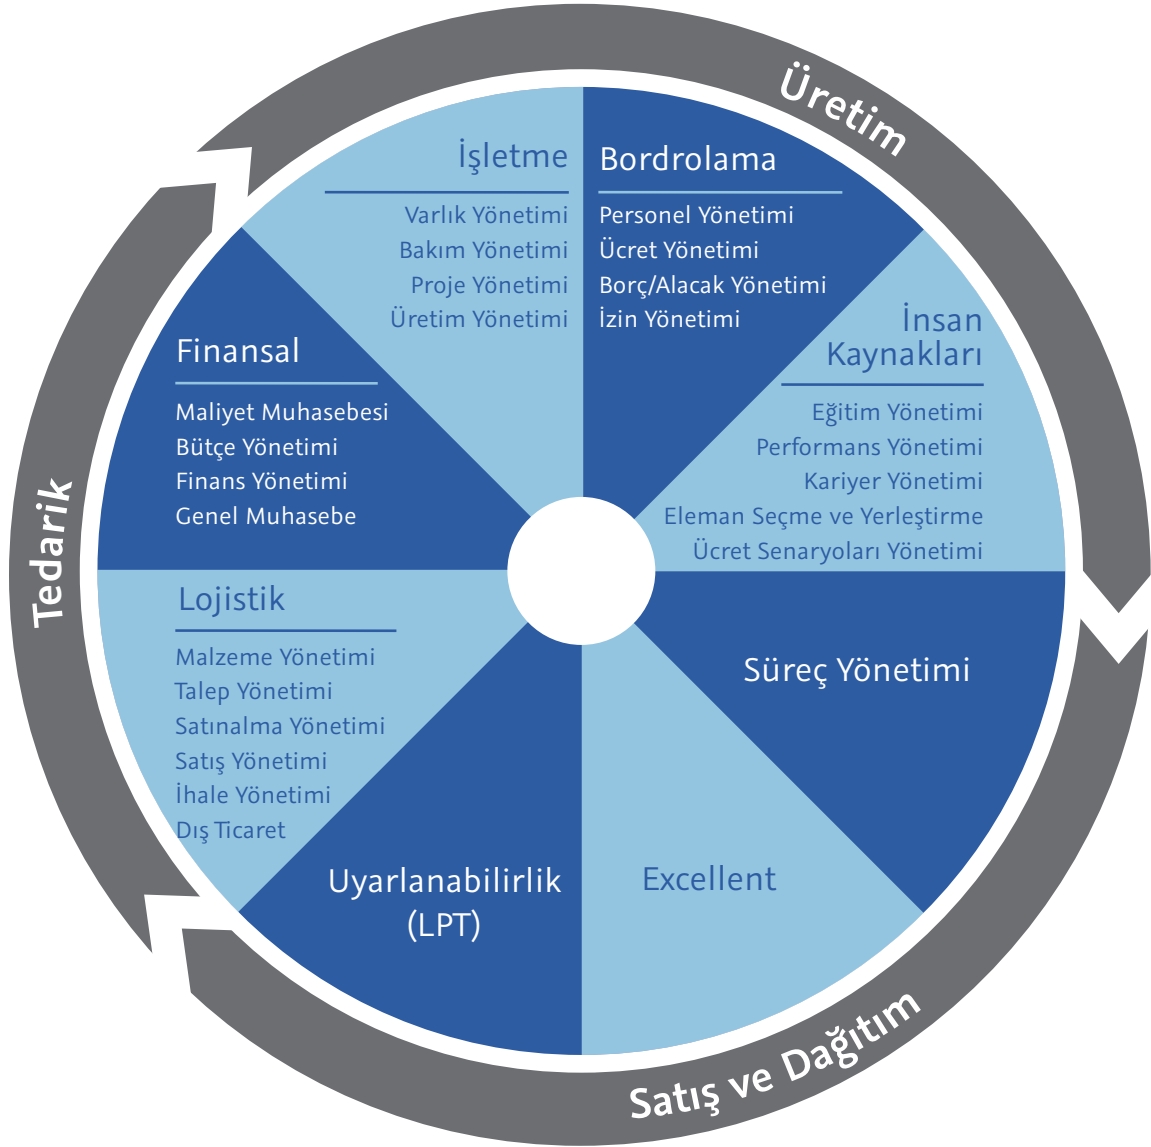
Üretim

İşletme
Varlık Yönetimi
Bakım Yönetimi
Proje Yönetimi
Üretim Yönetimi

Bordrolama
Personel Yönetimi
Ücret Yönetimi
Borç/Alacak Yönetimi
İzin Yönetimi

İnsan Kaynakları
Eğitim Yönetimi
Performans Yönetimi
Kariyer Yönetimi
Eleman Seçme ve Yerleştirme
Ücret Senaryoları Yönetimi

Finansal
Maliyet Muhasebesi
Bütçe Yönetimi
Finans Yönetimi
Genel Muhasebe

Lojistik
Malzeme Yönetimi
Talep Yönetimi
Satınalma Yönetimi
Satış Yönetimi
İhale Yönetimi
Dış Ticaret

Süreç Yönetimi

Uyarlanabilirlik (LPT)

Excellent

Tedarik

Satış ve Dağıtım